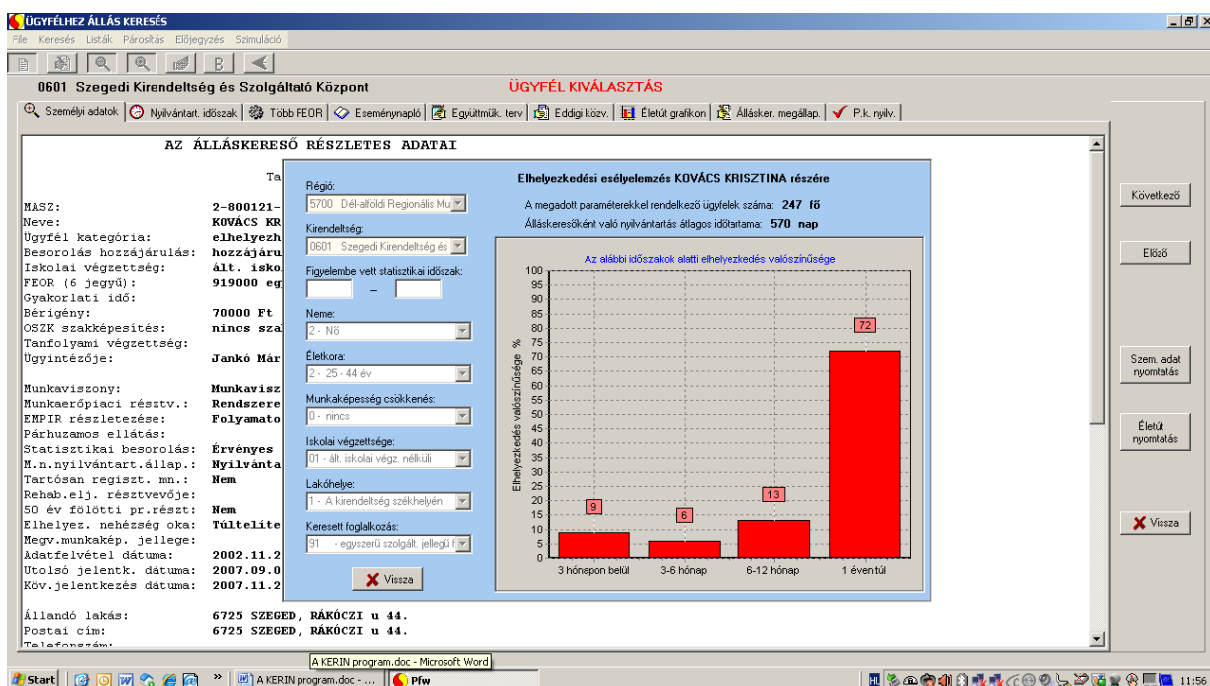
ÜGYFÉLHEZ ÁLLÁS KERESÉS
File Keresés Listák Párosítás Előjegyzés Szimuláció
B
0601 Szegedi Kirendeltség és Szolgáltató Központ
ÜGYFÉL KIVÁLASZTÁS
Személyi adatok | Nyilvántart. időszak | Több FEOR | Eseménynapló | Együttműk. terv | Eddigi közv. | Életút grafikon | Állásker. megállap. | P.k. nyilv.

AZ ÁLLÁSKERESŐ RÉSZLETES ADATAI

Ta

MASZ: 2-800121-
Neve: KOVÁCS KR
Ügyfél kategória: elhelyezh
Besorolás hozzájárulás: hozzájáru
Iskolai végzettség: ált. isko
FEOR (6 jegyű): 919000 eg
Gyakorlati idő:
Bérigény: 70000 Ft
OSZK szakképesítés: nincs sza
Tanfolyami végzettség:
Ügyintézője: Jankó Már

Munkaviszony: Munkavisz
Munkaerőpiaci résztv.: Rendszere
EMPIR részletezése: Folyamato
Párhuzamos ellátás:
Statisztikai besorolás: Érvényes
M.n.nyilvántart.állap.: Nyilvánta
Tartósan regiszt. mn.: Nem
Rehab.elj. résztvevője:
50 év fölötti pr.részt: Nem
Elhelyez. nehézség oka: Túltelíte
Megv.munkakép. jellege:
Adatfelvétel dátuma: 2002.11.2
Utolsó jelentk. dátuma: 2007.09.0
Köv.jelentkezés dátuma: 2007.11.2

Állandó lakás: 6725 SZEGED, RÁKÓCZI u 44.
Postai cím: 6725 SZEGED, RÁKÓCZI u 44.
Telefonszám:

Régió:
5700 Dél-alföldi Regionális Mu
Kirendeltség:
0601 Szegedi Kirendeltség és
Figyelembe vett statisztikai időszak:
–
Neme:
2 - Nő
Életkora:
2 - 25 - 44 év
Munkaképesség csökkenés:
0 - nincs
Iskolai végzettsége:
01 - ált. iskolai végz. nélküli
Lakóhelye:
1 - A kirendeltség székhelyén
Keresett foglalkozás:
91 - egyszerű szolgált. jellegű f
Vissza

Elhelyezkedési esélyelemzés KOVÁCS KRISZTINA részére
A megadott paraméterekkel rendelkező ügyfelek száma: 247 fő
Álláskeresőként való nyilvántartás átlagos időtartama: 570 nap

Az alábbi időszakok alatti elhelyezkedés valószínűsége
Elhelyezkedés valószínűsége %
100
95
90
85
80
75
70
65
60
55
50
45
40
35
30
25
20
15
10
5
0
9
6
13
72
3 hónapon belül
3-6 hónap
6-12 hónap
1 éven túl

Következő
Előző
Szem. adat nyomtatás
Életút nyomtatás
Vissza

A KERIN program.doc - Microsoft Word
Start
A KERIN program.doc - ...
Pfw
11:56